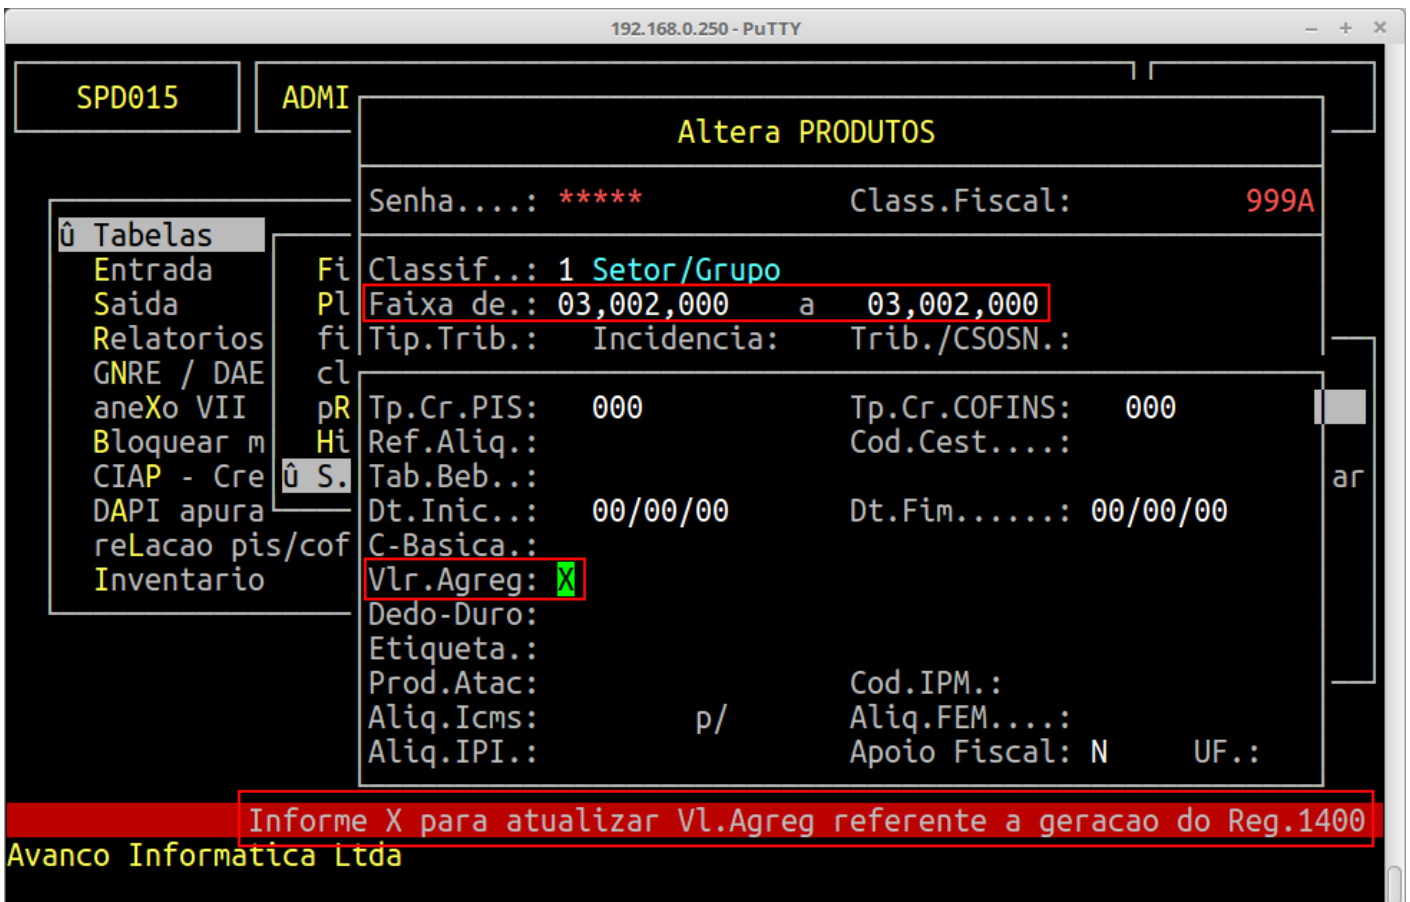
192.168.0.250 - PuTTY

SPD015

ADMI

Altera PRODUTOS

Senha....: *****
Class.Fiscal: 999A

û Tabelas
Entrada
Saida
Relatorios
GNRE / DAE
aneXo VII
Bloquear m
CIAP - Cre
DAPI apura
reLacao pis/cof
Inventario

Fi
Pl
fi
cl
pR
Hi
û S.

Classif..: 1 Setor/Grupo
Faixa de.: 03,002,000 a 03,002,000
Tip.Trib.: Incidencia: Trib./CSOSN.:

Tp.Cr.PIS: 000 Tp.Cr.COFINS: 000
Ref.Aliq.: Cod.Cest....:
Tab.Beb..:
Dt.Inic..: 00/00/00 Dt.Fim......: 00/00/00
C-Basica.:
Vlr.Agreg: X
Dedo-Duro:
Etiqueta.:
Prod.Atac: Cod.IPM.:
Aliq.Icms: p/ Aliq.FEM....:
Aliq.IPI.: Apoio Fiscal: N UF.:

ar

Informe X para atualizar Vl.Agreg referente a geracao do Reg.1400
Avanco Informatica Ltda